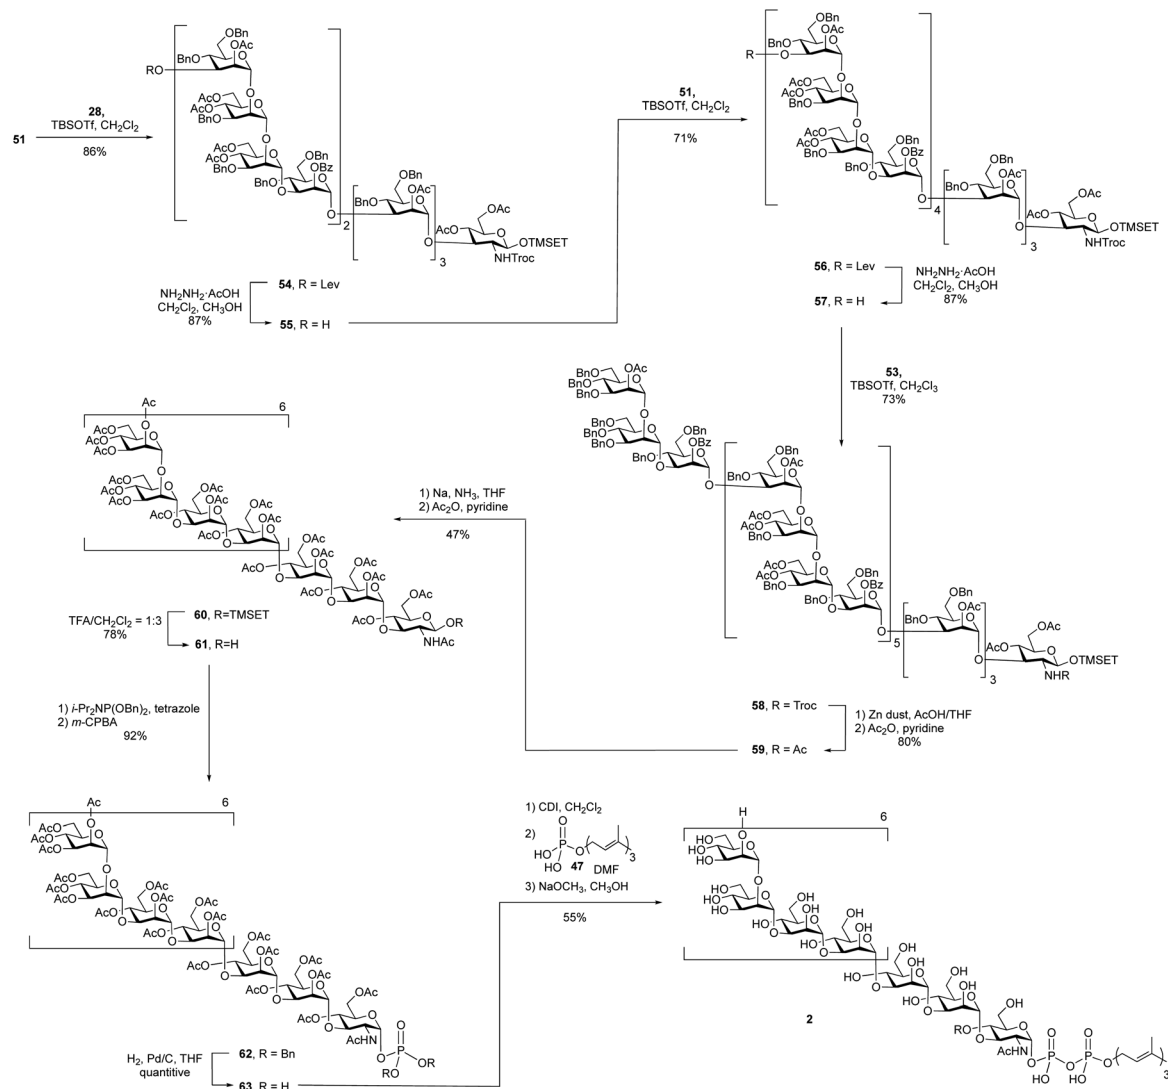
51

28,
TBSOTf, $CH_2Cl_2$
86%

RO BnO OBn OAc AcO AcO BnO AcO AcO BnO OBn OBz BnO 2 BnO OBn OAc AcO OAc 3 OTMSET NHTroc

54, R = Lev
$NH_2NH_2 \cdot AcOH$
$CH_2Cl_2$, $CH_3OH$
87%
55, R = H

51,
TBSOTf, $CH_2Cl_2$
71%

R BnO O OBn OAc AcO AcO BnO AcO AcO BnO OBn OBz BnO 4 BnO OBn OAc AcO OAc 3 OTMSET NHTroc

56, R = Lev
$NH_2NH_2 \cdot AcOH$
$CH_2Cl_2$, $CH_3OH$
87%
57, R = H

53,
TBSOTf, $CH_2Cl_3$
73%

BnO BnO BnO OAc BnO BnO BnO OBn OBz BnO BnO OBn OAc AcO AcO BnO AcO AcO BnO OBn OBz BnO 5 BnO OBn OAc AcO OAc 3 OTMSET NHR

58, R = Troc
1) Zn dust, AcOH/THF
2) $Ac_2O$, pyridine
80%
59, R = Ac

1) Na, $NH_3$, THF
2) $Ac_2O$, pyridine
47%

Ac 6
AcO AcO AcO AcO AcO AcO OAc AcO OAc OAc AcO OAc AcO OAc OAc AcO OAc OAc AcO OR NHAc

TFA/$CH_2Cl_2$ = 1:3
78%
60, R=TMSET
61, R=H

1) $i$-$Pr_2NP(OBn)_2$, tetrazole
2) $m$-CPBA
92%

Ac 6
AcO AcO AcO AcO AcO AcO OAc AcO OAc OAc AcO OAc AcO OAc OAc AcO OAc OAc AcO AcHN O P O OR RO

$H_2$, Pd/C, THF
quantitive
62, R = Bn
63, R = H

1) CDI, $CH_2Cl_2$
2) HO P O O HO 3 47 DMF
3) $NaOCH_3$, $CH_3OH$
55%

H 6
HO HO HO HO HO HO OH HO OH OH HO OH HO OH OH HO OH RO AcHN O P O O P O O HO HO 3

2